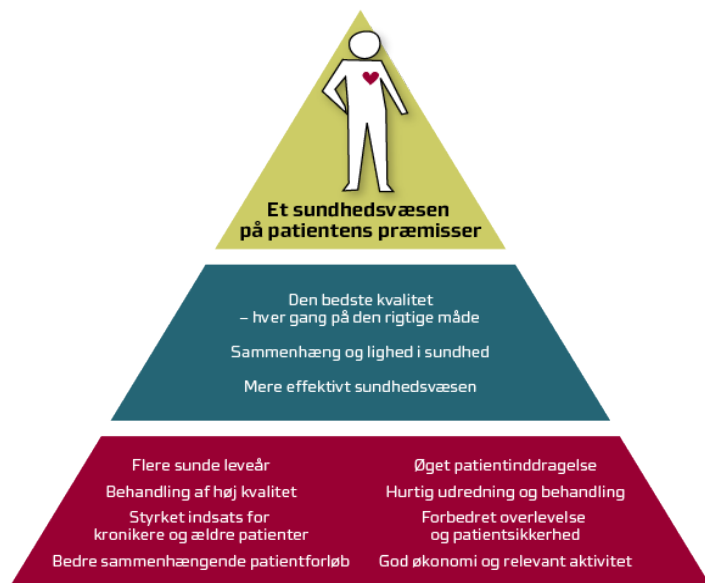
Et sundhedsvæsen på patientens præmisser

Den bedste kvalitet – hver gang på den rigtige måde

Sammenhæng og lighed i sundhed

Mere effektivt sundhedsvæsen

Flere sunde leveår

Behandling af høj kvalitet

Styrket indsats for kronikere og ældre patienter

Bedre sammenhængende patientforløb

Øget patientinddragelse

Hurtig udredning og behandling

Forbedret overlevelse og patientsikkerhed

God økonomi og relevant aktivitet